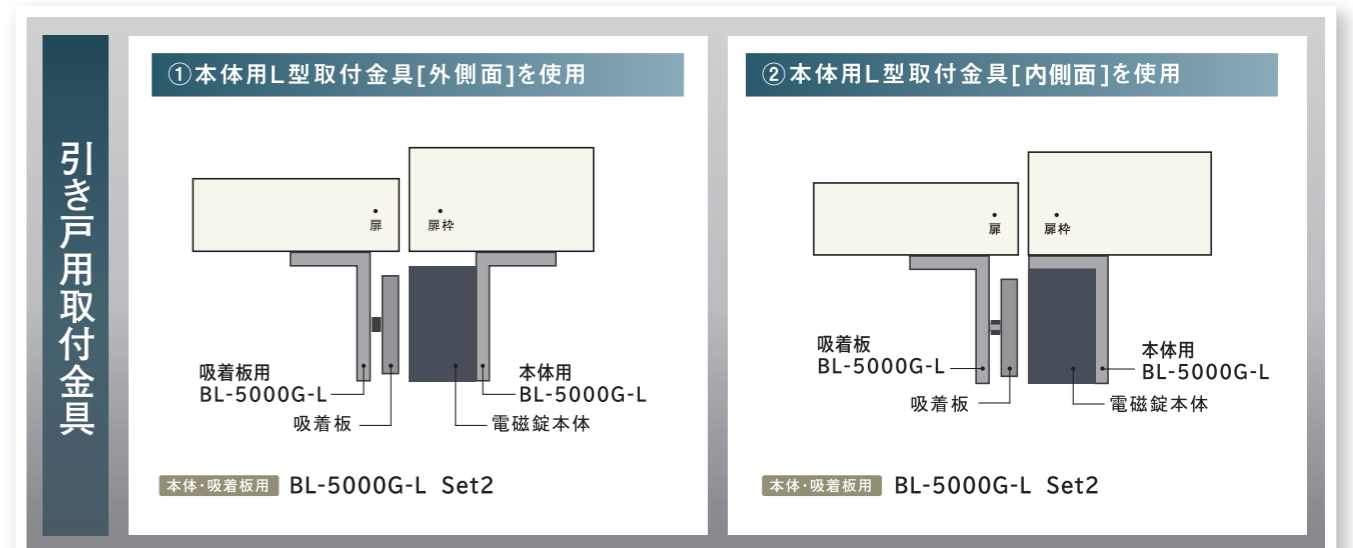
引き戸用取付金具

①本体用L型取付金具[外側面]を使用

扉

扉枠

吸着板用
BL-5000G-L

本体用
BL-5000G-L

吸着板

電磁錠本体

本体・吸着板用 BL-5000G-L Set2

②本体用L型取付金具[内側面]を使用

扉

扉枠

吸着板
BL-5000G-L

本体用
BL-5000G-L

吸着板

電磁錠本体

本体・吸着板用 BL-5000G-L Set2